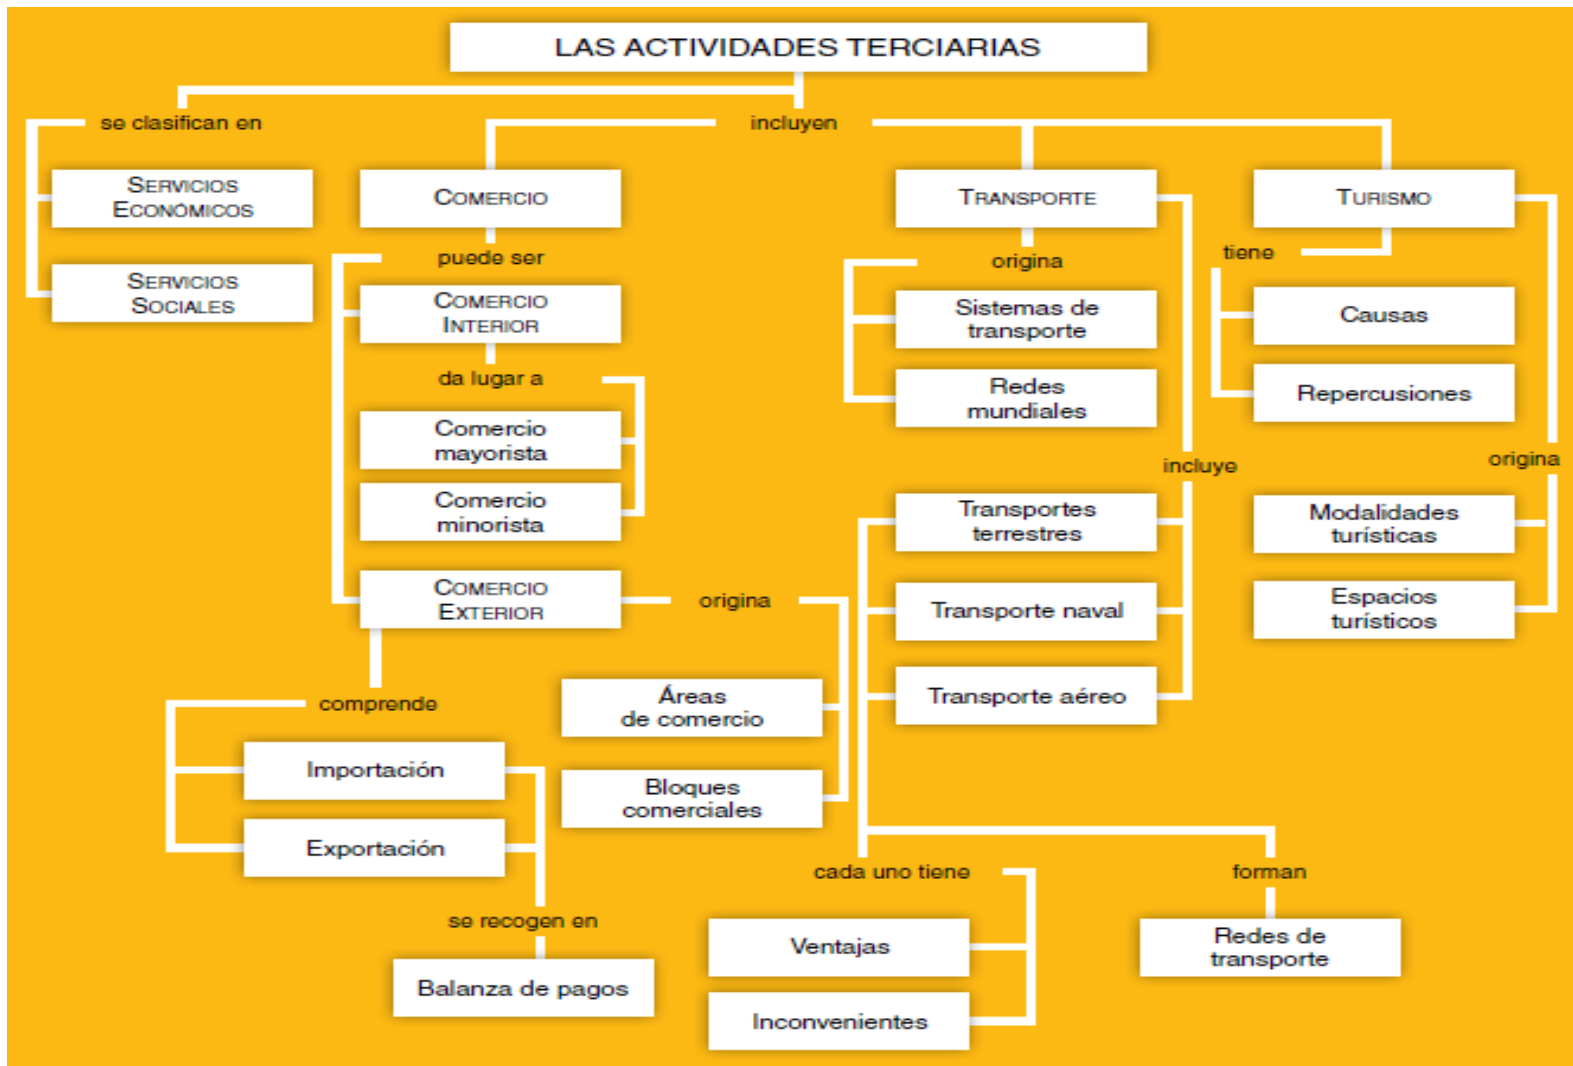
LAS ACTIVIDADES TERCIARIAS

se clasifican en

Servicios Económicos

Servicios Sociales

incluyen

Comercio

puede ser

Comercio Interior

da lugar a

Comercio mayorista

Comercio minorista

Comercio Exterior

origina

Áreas de comercio

Bloques comerciales

comprende

Importación

Exportación

se recogen en

Balanza de pagos

Transporte

origina

Sistemas de transporte

Redes mundiales

incluye

Transportes terrestres

Transporte naval

Transporte aéreo

cada uno tiene

Ventajas

Inconvenientes

forman

Redes de transporte

Turismo

tiene

Causas

Repercusiones

origina

Modalidades turísticas

Espacios turísticos